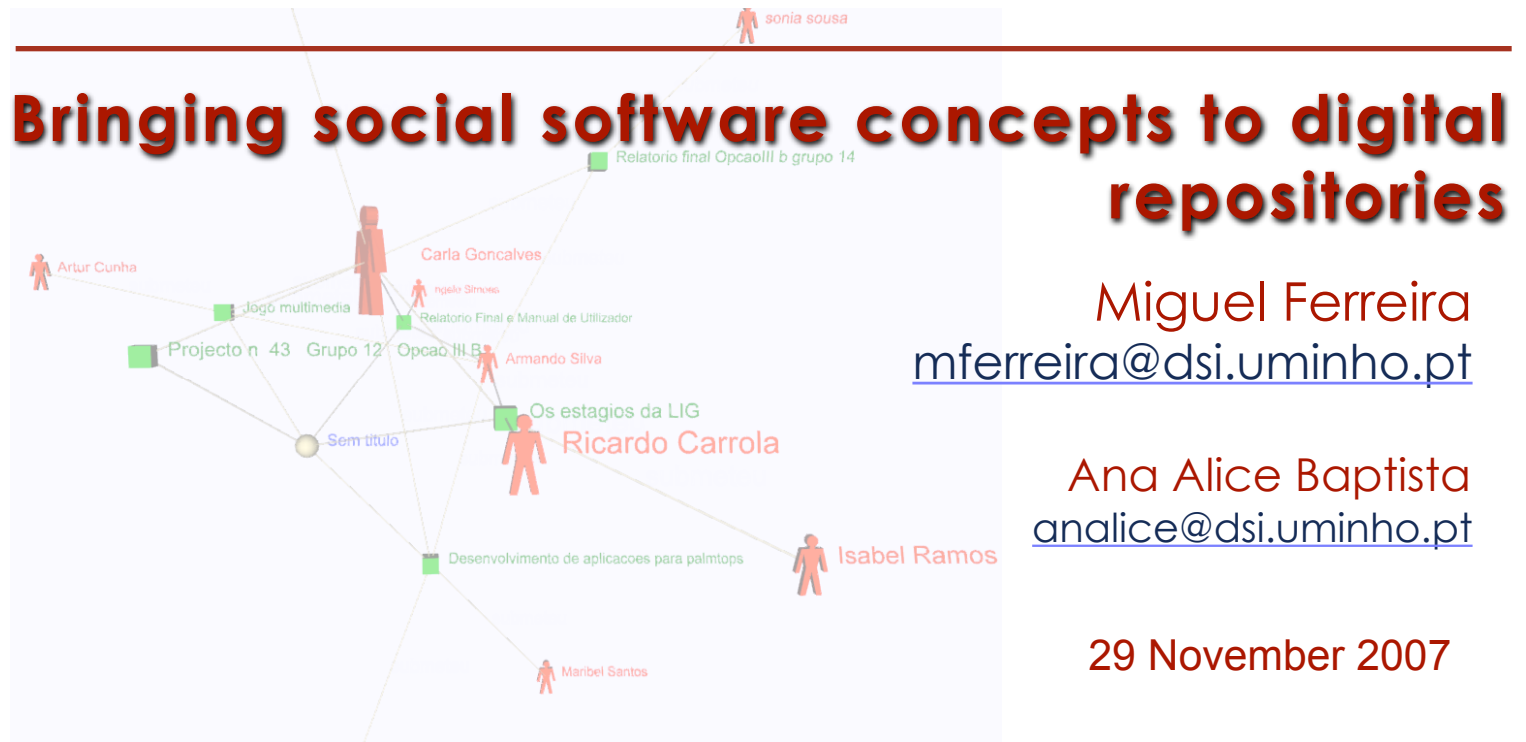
sonia sousa

Bringing social software concepts to digital repositories

Relatorio final OpcaoIII b grupo 14

Carla Goncalves

Artur Cunha

ngelo Simoes

Jogo multimedia

Relatorio Final e Manual de Utilizador

Projecto n 43 Grupo 12 Opcao III B

Armando Silva

Os estagios da LIG

Sem titulo

Ricardo Carrola

Isabel Ramos

Desenvolvimento de aplicacoes para palmtops

Maribel Santos

Miguel Ferreira
mferreira@dsi.uminho.pt

Ana Alice Baptista
analice@dsi.uminho.pt

29 November 2007